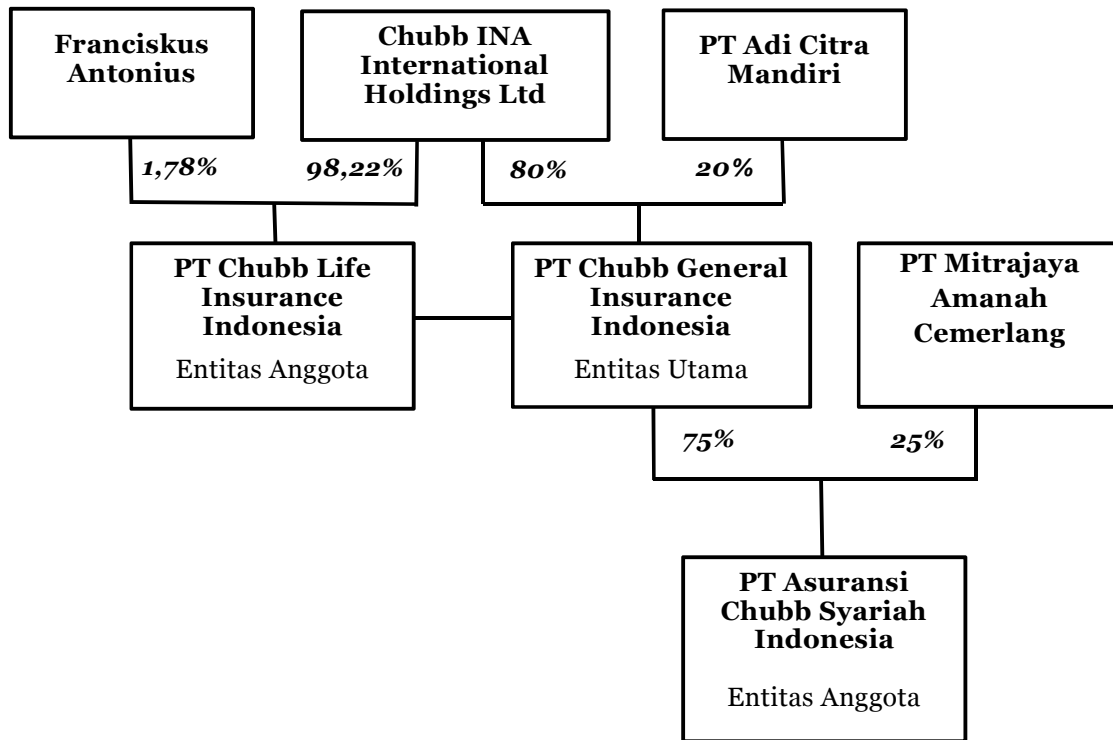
Franciskus Antonius

Chubb INA International Holdings Ltd

PT Adi Citra Mandiri

1,78%

98,22%

80%

20%

PT Chubb Life Insurance Indonesia

Entitas Anggota

PT Chubb General Insurance Indonesia

Entitas Utama

PT Mitrajaya Amanah Cemerlang

75%

25%

PT Asuransi Chubb Syariah Indonesia

Entitas Anggota